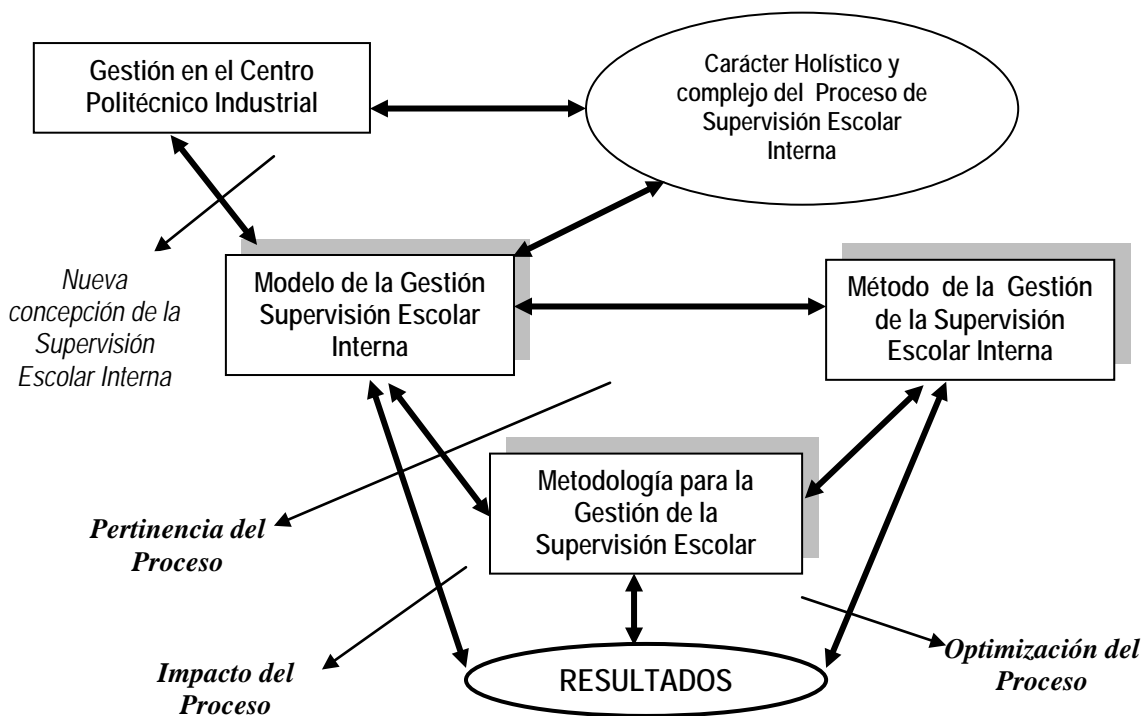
Gestión en el Centro Politécnico Industrial

Carácter Holístico y complejo del Proceso de Supervisión Escolar Interna

Nueva concepción de la Supervisión Escolar Interna

Modelo de la Gestión Supervisión Escolar Interna

Método de la Gestión de la Supervisión Escolar Interna

Metodología para la Gestión de la Supervisión Escolar

Pertinencia del Proceso

Impacto del Proceso

RESULTADOS

Optimización del Proceso